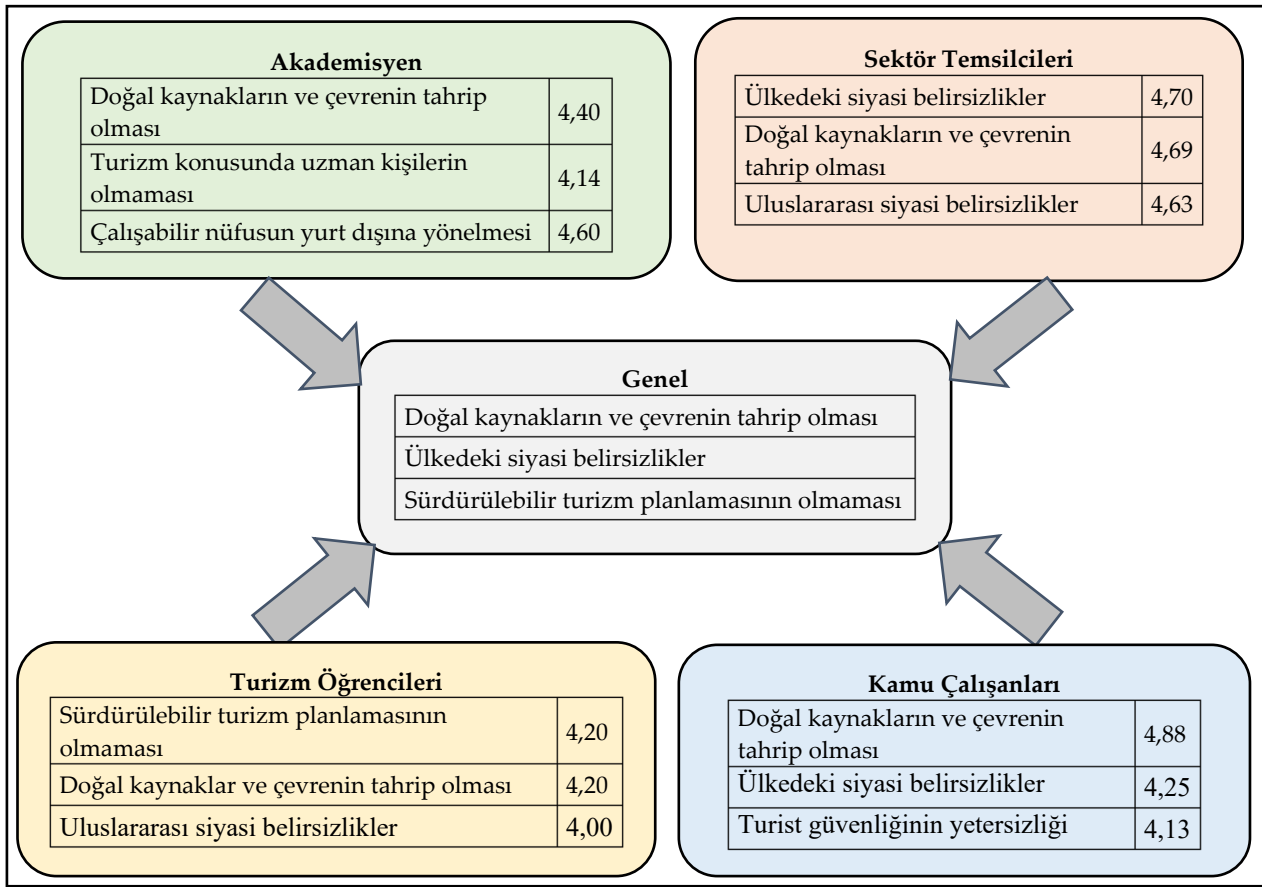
**Akademisyen**

| Doğal kaynakların ve çevrenin tahrip olması | 4,40 |
|---|---|
| Turizm konusunda uzman kişilerin olmaması | 4,14 |
| Çalışabilir nüfusun yurt dışına yönelmesi | 4,60 |

**Sektör Temsilcileri**

| Ülkedeki siyasi belirsizlikler | 4,70 |
|---|---|
| Doğal kaynakların ve çevrenin tahrip olması | 4,69 |
| Uluslararası siyasi belirsizlikler | 4,63 |

**Genel**

| Doğal kaynakların ve çevrenin tahrip olması |
|---|
| Ülkedeki siyasi belirsizlikler |
| Sürdürülebilir turizm planlamasının olmaması |

**Turizm Öğrencileri**

| Sürdürülebilir turizm planlamasının olmaması | 4,20 |
|---|---|
| Doğal kaynaklar ve çevrenin tahrip olması | 4,20 |
| Uluslararası siyasi belirsizlikler | 4,00 |

**Kamu Çalışanları**

| Doğal kaynakların ve çevrenin tahrip olması | 4,88 |
|---|---|
| Ülkedeki siyasi belirsizlikler | 4,25 |
| Turist güvenliğinin yetersizliği | 4,13 |